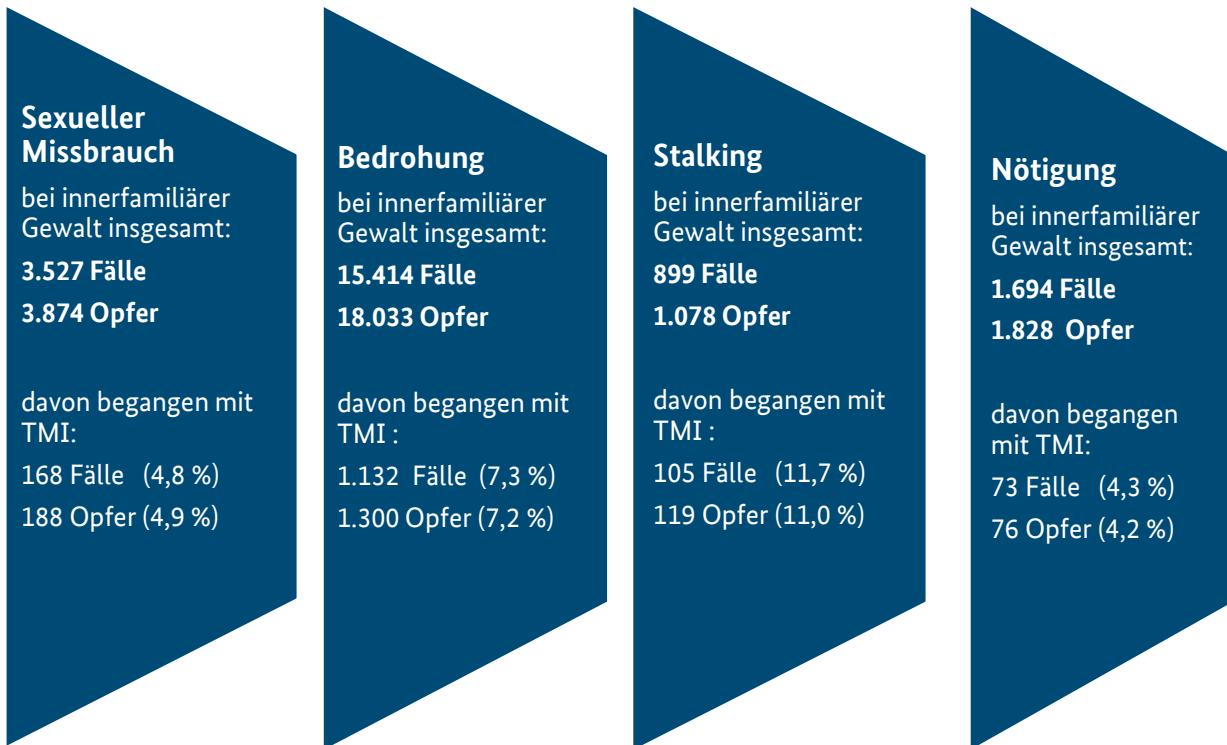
Sexueller Missbrauch
bei innerfamiliärer Gewalt insgesamt:
3.527 Fälle
3.874 Opfer

davon begangen mit TMI:
168 Fälle (4,8 %)
188 Opfer (4,9 %)

Bedrohung
bei innerfamiliärer Gewalt insgesamt:
15.414 Fälle
18.033 Opfer

davon begangen mit TMI :
1.132 Fälle (7,3 %)
1.300 Opfer (7,2 %)

Stalking
bei innerfamiliärer Gewalt insgesamt:
899 Fälle
1.078 Opfer

davon begangen mit TMI :
105 Fälle (11,7 %)
119 Opfer (11,0 %)

Nötigung
bei innerfamiliärer Gewalt insgesamt:
1.694 Fälle
1.828 Opfer

davon begangen mit TMI:
73 Fälle (4,3 %)
76 Opfer (4,2 %)